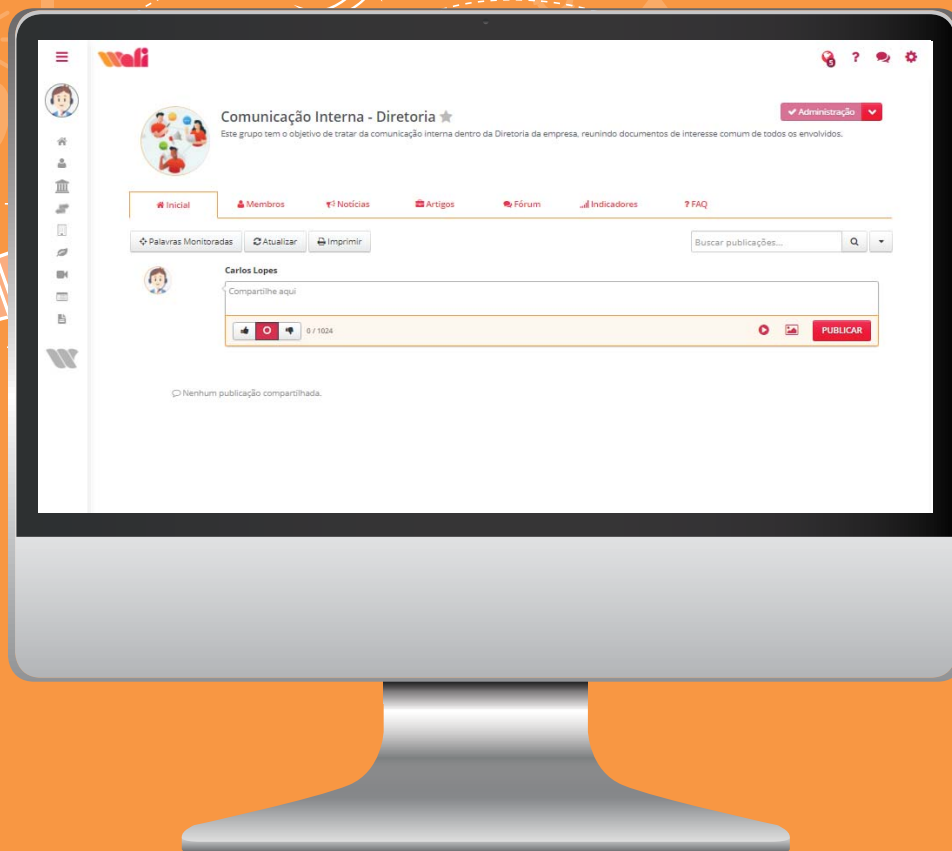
wefi

5 ?

Comunicação Interna - Diretoria

Este grupo tem o objetivo de tratar da comunicação interna dentro da Diretoria da empresa, reunindo documentos de interesse comum de todos os envolvidos.

Administração

Inicial | Membros | Notícias | Artigos | Fórum | Indicadores | ? FAQ

Palavras Monitoradas | Atualizar | Imprimir

Buscar publicações...

Carlos Lopes

Compartilhe aqui

0 / 1024

PUBLICAR

Nenhum publicação compartilhada.